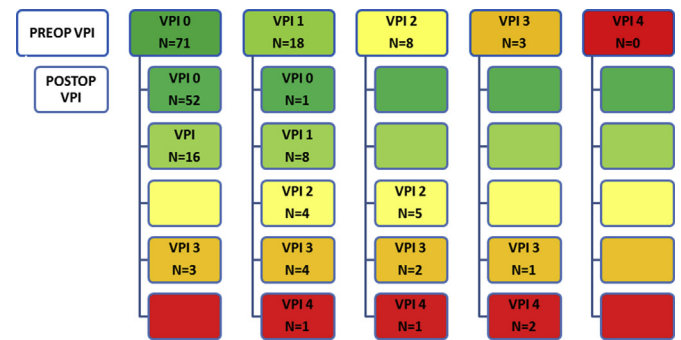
PREOP VPI

POSTOP VPI

VPI 0
N=71

VPI 0
N=52

VPI
N=16

VPI 3
N=3

VPI 1
N=18

VPI 0
N=1

VPI 1
N=8

VPI 2
N=4

VPI 3
N=4

VPI 4
N=1

VPI 2
N=8

VPI 2
N=5

VPI 3
N=2

VPI 4
N=1

VPI 3
N=3

VPI 3
N=1

VPI 4
N=2

VPI 4
N=0